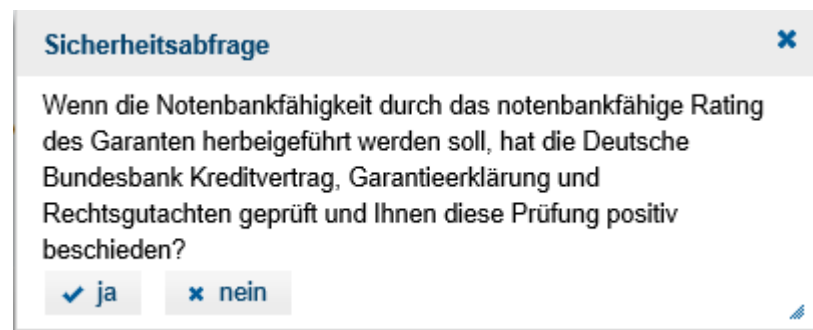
Sicherheitsabfrage

Wenn die Notenbankfähigkeit durch das notenbankfähige Rating des Garanten herbeigeführt werden soll, hat die Deutsche Bundesbank Kreditvertrag, Garantieerklärung und Rechtsgutachten geprüft und Ihnen diese Prüfung positiv beschieden?

ja

nein